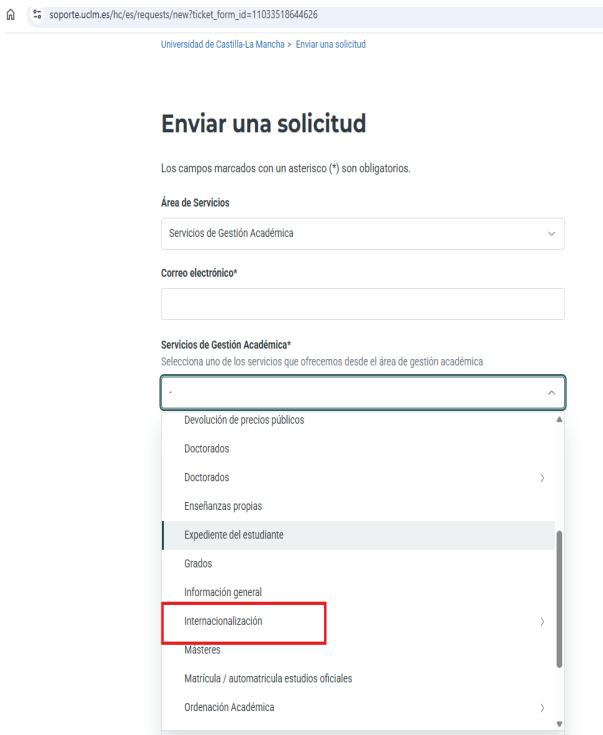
soporte.uclm.es/hc/es/requests/new?ticket_form_id=11033518644626

Universidad de Castilla-La Mancha > Enviar una solicitud

Enviar una solicitud

Los campos marcados con un asterisco (*) son obligatorios.

Área de Servicios

Servicios de Gestión Académica

Correo electrónico*

Servicios de Gestión Académica*
Selecciona uno de los servicios que ofrecemos desde el área de gestión académica

-

Devolución de precios públicos
Doctorados
Doctorados
Enseñanzas propias
Expediente del estudiante
Grados
Información general
Internacionalización
Másteres
Matrícula / automatrícula estudios oficiales
Ordenación Académica